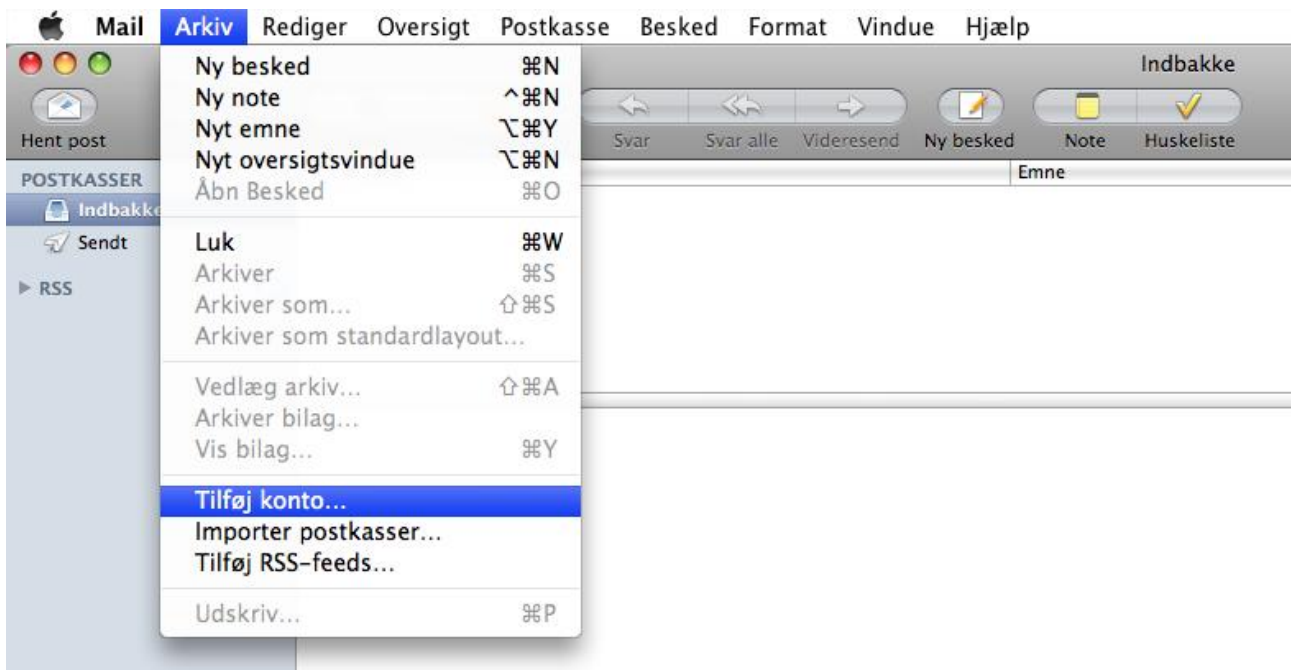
Mail Arkiv Rediger Oversigt Postkasse Besked Format Vindue Hjælp

Indbakke

Hent post

Svar Svar alle Videresend Ny besked Note Huskeliste

POSTKASSER
Indbakke
Sendt
RSS

Emne

Ny besked ⌘N
Ny note ^⌘N
Nyt emne ⌥⌘Y
Nyt oversigtsvindue ⌥⌘N
Åbn Besked ⌘O

Luk ⌘W
Arkiver ⌘S
Arkiver som... ⇧⌘S
Arkiver som standardlayout...

Vedlæg arkiv... ⇧⌘A
Arkiver bilag...
Vis bilag... ⌘Y

Tilføj konto...
Importer postkasser...
Tilføj RSS-feeds...

Udskriv... ⌘P